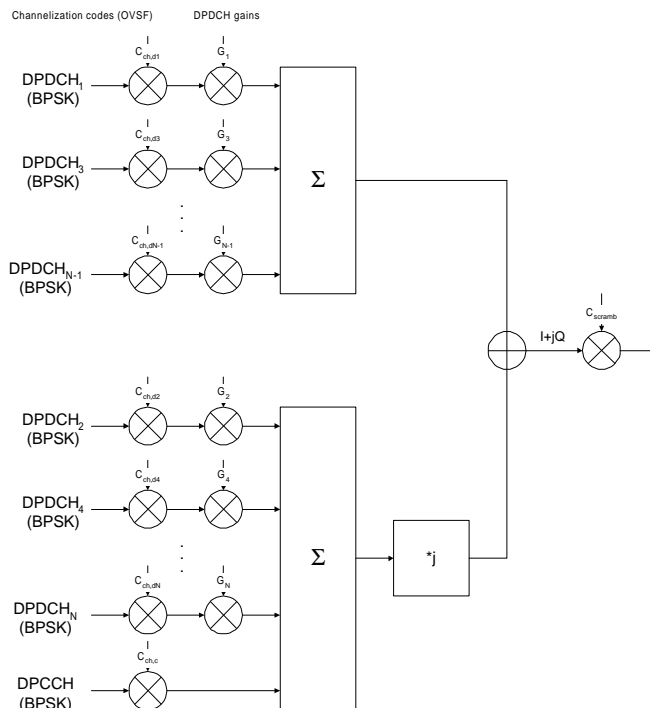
Channelization codes (OVSF)

DPDCH gains

$C_{ch,d1}$

$G_1$

$DPDCH_1$ (BPSK)

$C_{ch,d3}$

$G_3$

$DPDCH_3$ (BPSK)

$\Sigma$

$C_{ch,dN-1}$

$G_{N-1}$

$DPDCH_{N-1}$ (BPSK)

$C_{scramb}$

I+jQ

$C_{ch,d2}$

$G_2$

$DPDCH_2$ (BPSK)

$C_{ch,d4}$

$G_4$

$DPDCH_4$ (BPSK)

$\Sigma$

*j

$C_{ch,dN}$

$G_N$

$DPDCH_N$ (BPSK)

$C_{ch,c}$

DPCCH (BPSK)